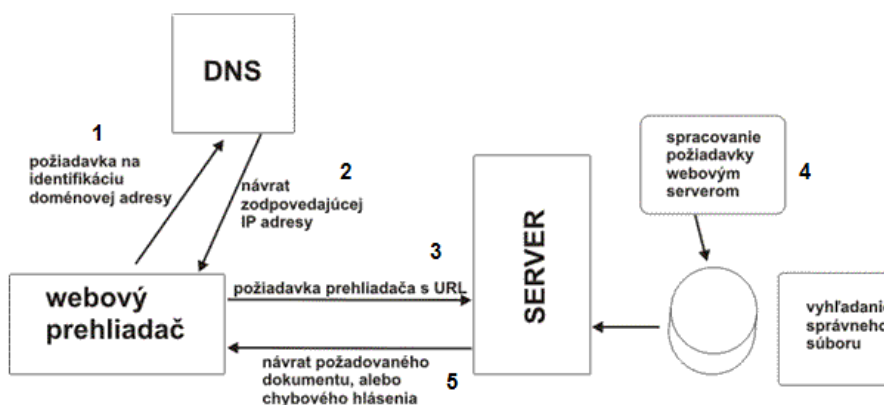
DNS

1
požiadavka na identifikáciu doménovej adresy

2
návrat zodpovedajúcej IP adresy

spracovanie požiadavky webovým serverom

4

3

SERVER

webový prehliadač

požiadavka prehliadača s URL

vyhľadanie správneho súboru

návrat požadovaného dokumentu, alebo chybového hlásenia

5